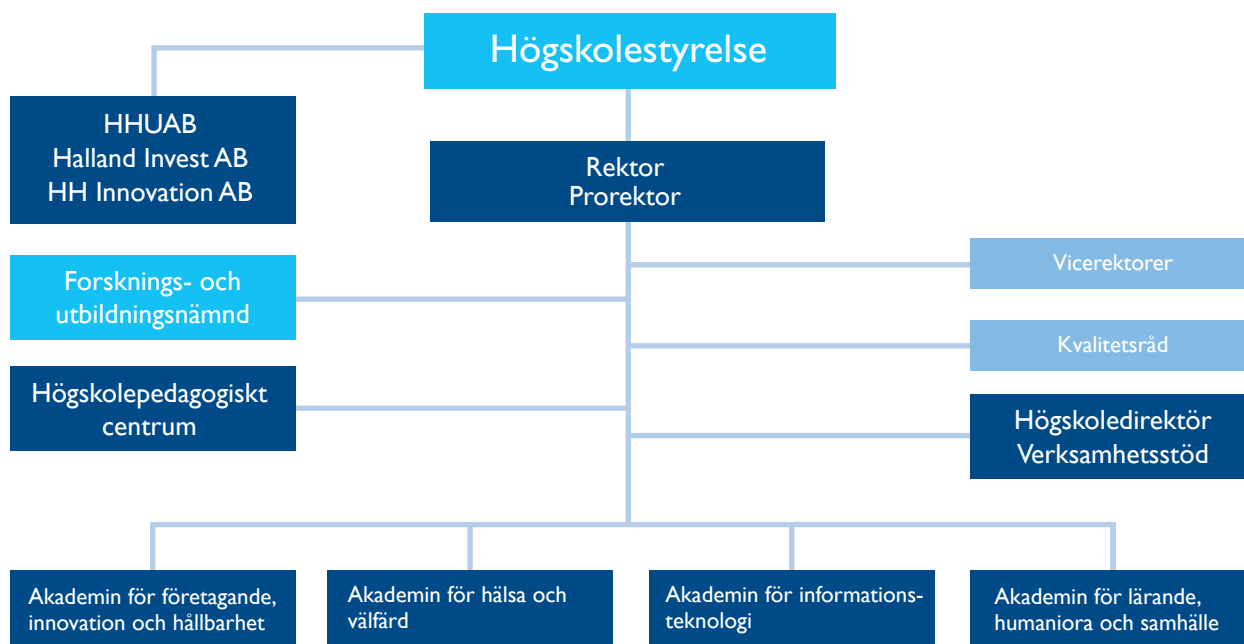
Högskolestyrelse

HHUAB
Halland Invest AB
HH Innovation AB

Rektor
Prorektor

Vicerektorer

Forsknings- och utbildningsnämnd

Kvalitetsråd

Högskolepedagogiskt centrum

Högskoledirektör
Verksamhetsstöd

Akademin för företagande, innovation och hållbarhet

Akademin för hälsa och välfärd

Akademin för informationsteknologi

Akademin för lärande, humaniora och samhälle